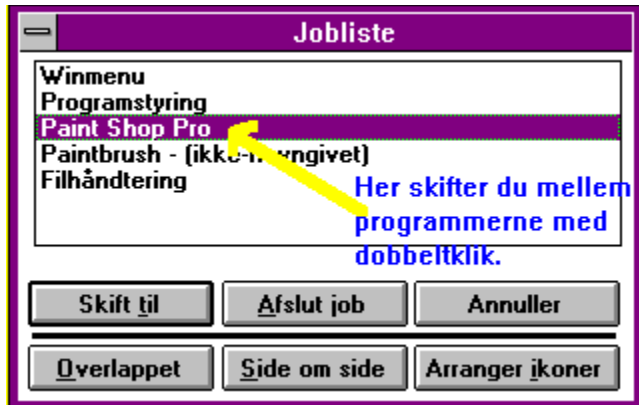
Jobliste

Winmenu
Programstyring
Paint Shop Pro
Paintbrush - (ikke-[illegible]vngivet)
Filhåndtering

Her skifter du mellem programmerne med dobbeltklik.

Skift til
Afslut job
Annuller
Overlappet
Side om side
Arranger ikoner